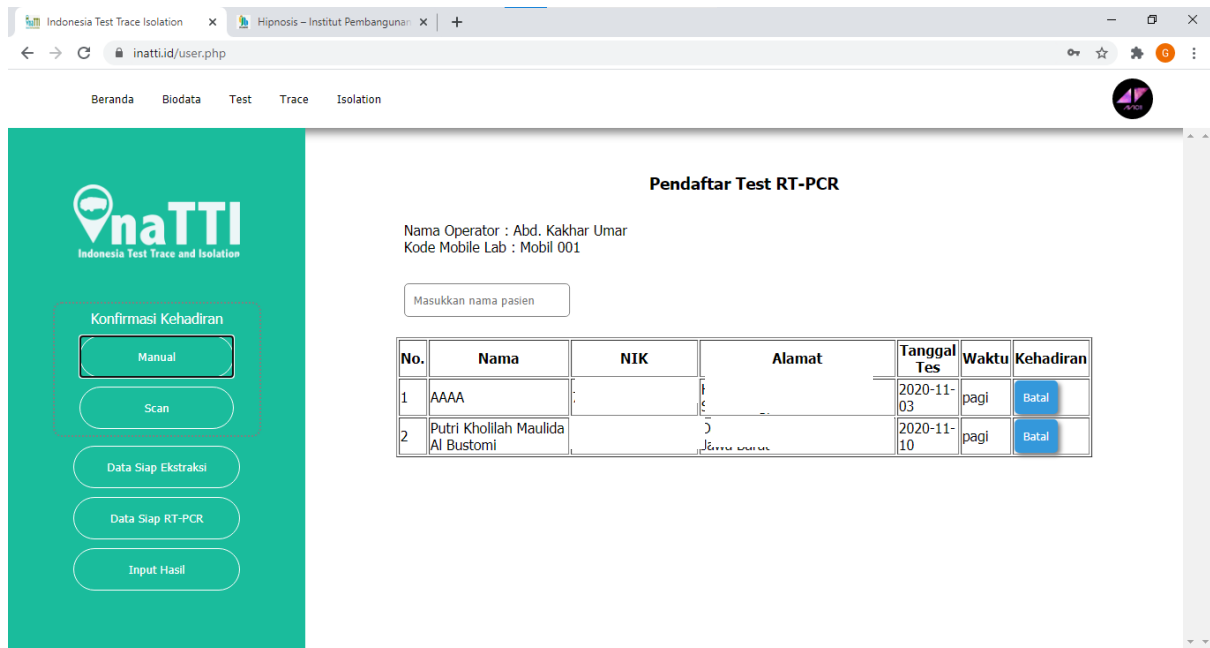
Indonesia Test Trace Isolation ×
Hipnosis – Institut Pembangunan ×
+
inatti.id/user.php

Beranda Biodata Test Trace Isolation

naTTI
Indonesia Test Trace and Isolation

Konfirmasi Kehadiran
Manual
Scan
Data Siap Ekstraksi
Data Siap RT-PCR
Input Hasil

Pendaftar Test RT-PCR

Nama Operator : Abd. Kakhar Umar
Kode Mobile Lab : Mobil 001

Masukkan nama pasien

| No. | Nama | NIK | Alamat | Tanggal Tes | Waktu | Kehadiran |
|---|---|---|---|---|---|---|
| 1 | AAAA | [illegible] | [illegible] | 2020-11-03 | pagi | Batal |
| 2 | Putri Kholilah Maulida Al Bustomi | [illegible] | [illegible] Jawa Barat | 2020-11-10 | pagi | Batal |